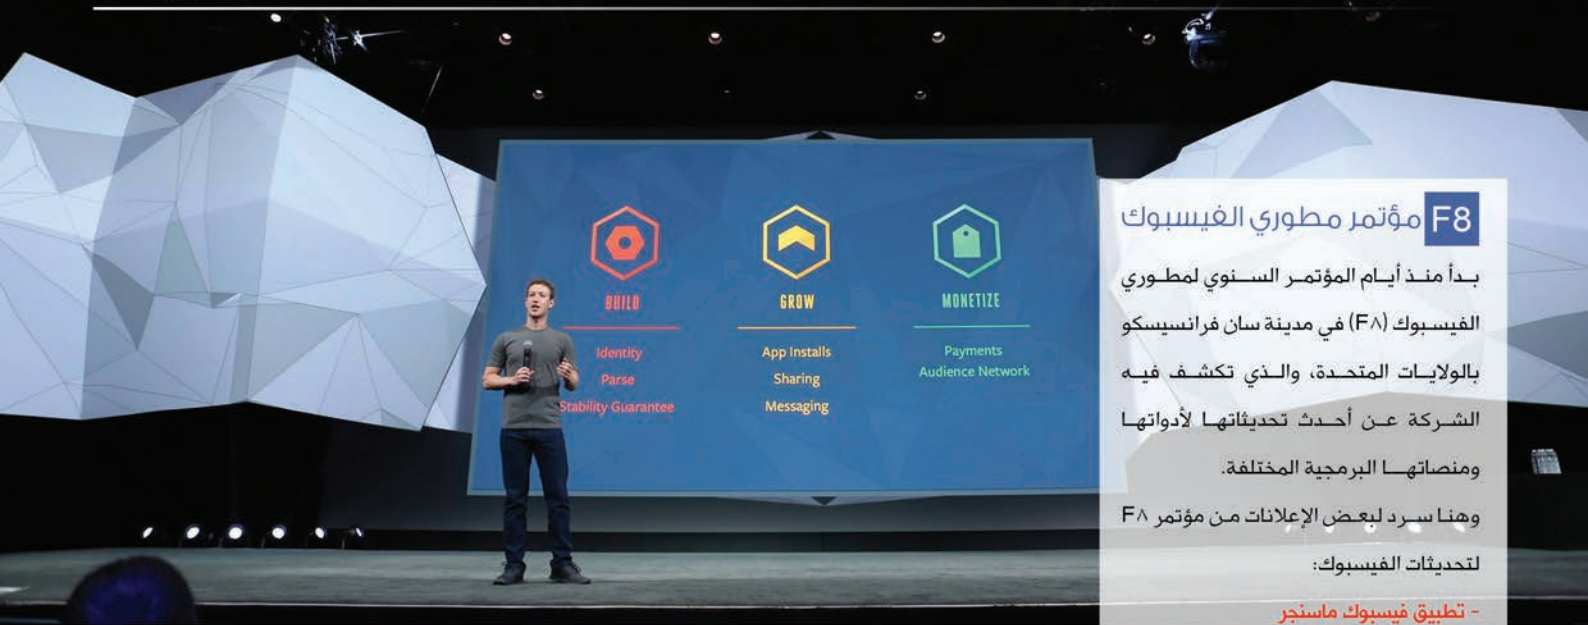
BUILD
Identity
Parse
Stability Guarantee

GROW
App Installs
Sharing
Messaging

MONETIZE
Payments
Audience Network

F8 مؤتمر مطوري الفيسبوك

بدأ منذ أيام المؤتمر السنوي لمطوري الفيسبوك (F٨) في مدينة سان فرانسيسكو بالولايات المتحدة، والذي تكشف فيه الشركة عن أحدث تحديثاتها لأدواتها ومنصاتها البرمجية المختلفة.

وهنا سرد لبعض الإعلانات من مؤتمر F٨ لتحديثات الفيسبوك:

- تطبيق فيسبوك ماسنجر